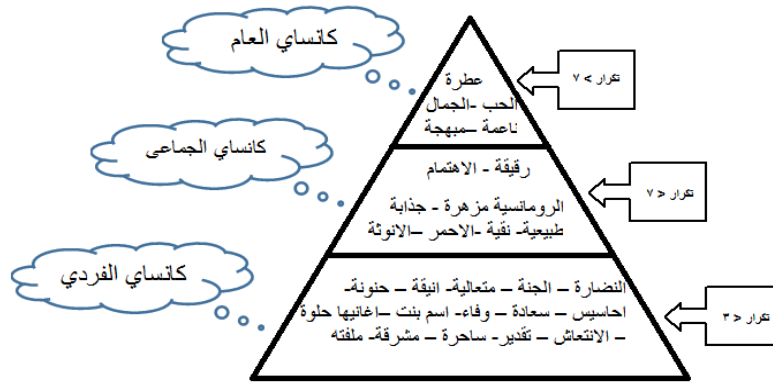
كانساي العام

كانساي الجماعى

كانساي الفردي

عطرة
الحب -الجمال
ناعمة –مبهجة

رقيقة - الاهتمام
الرومانسية مزهرة - جذابة
طبيعية- نقية -الاحمر –الانوثة

النضارة – الجنة – متعالية- انيقة – حنونة-
احاسيس – سعادة – وفاء- اسم بنت –اغانيها حلوة
– الانتعاش – تقدير- ساحرة – مشرقة- ملفته

تكرار > ٧

تكرار < ٧

تكرار < ٣